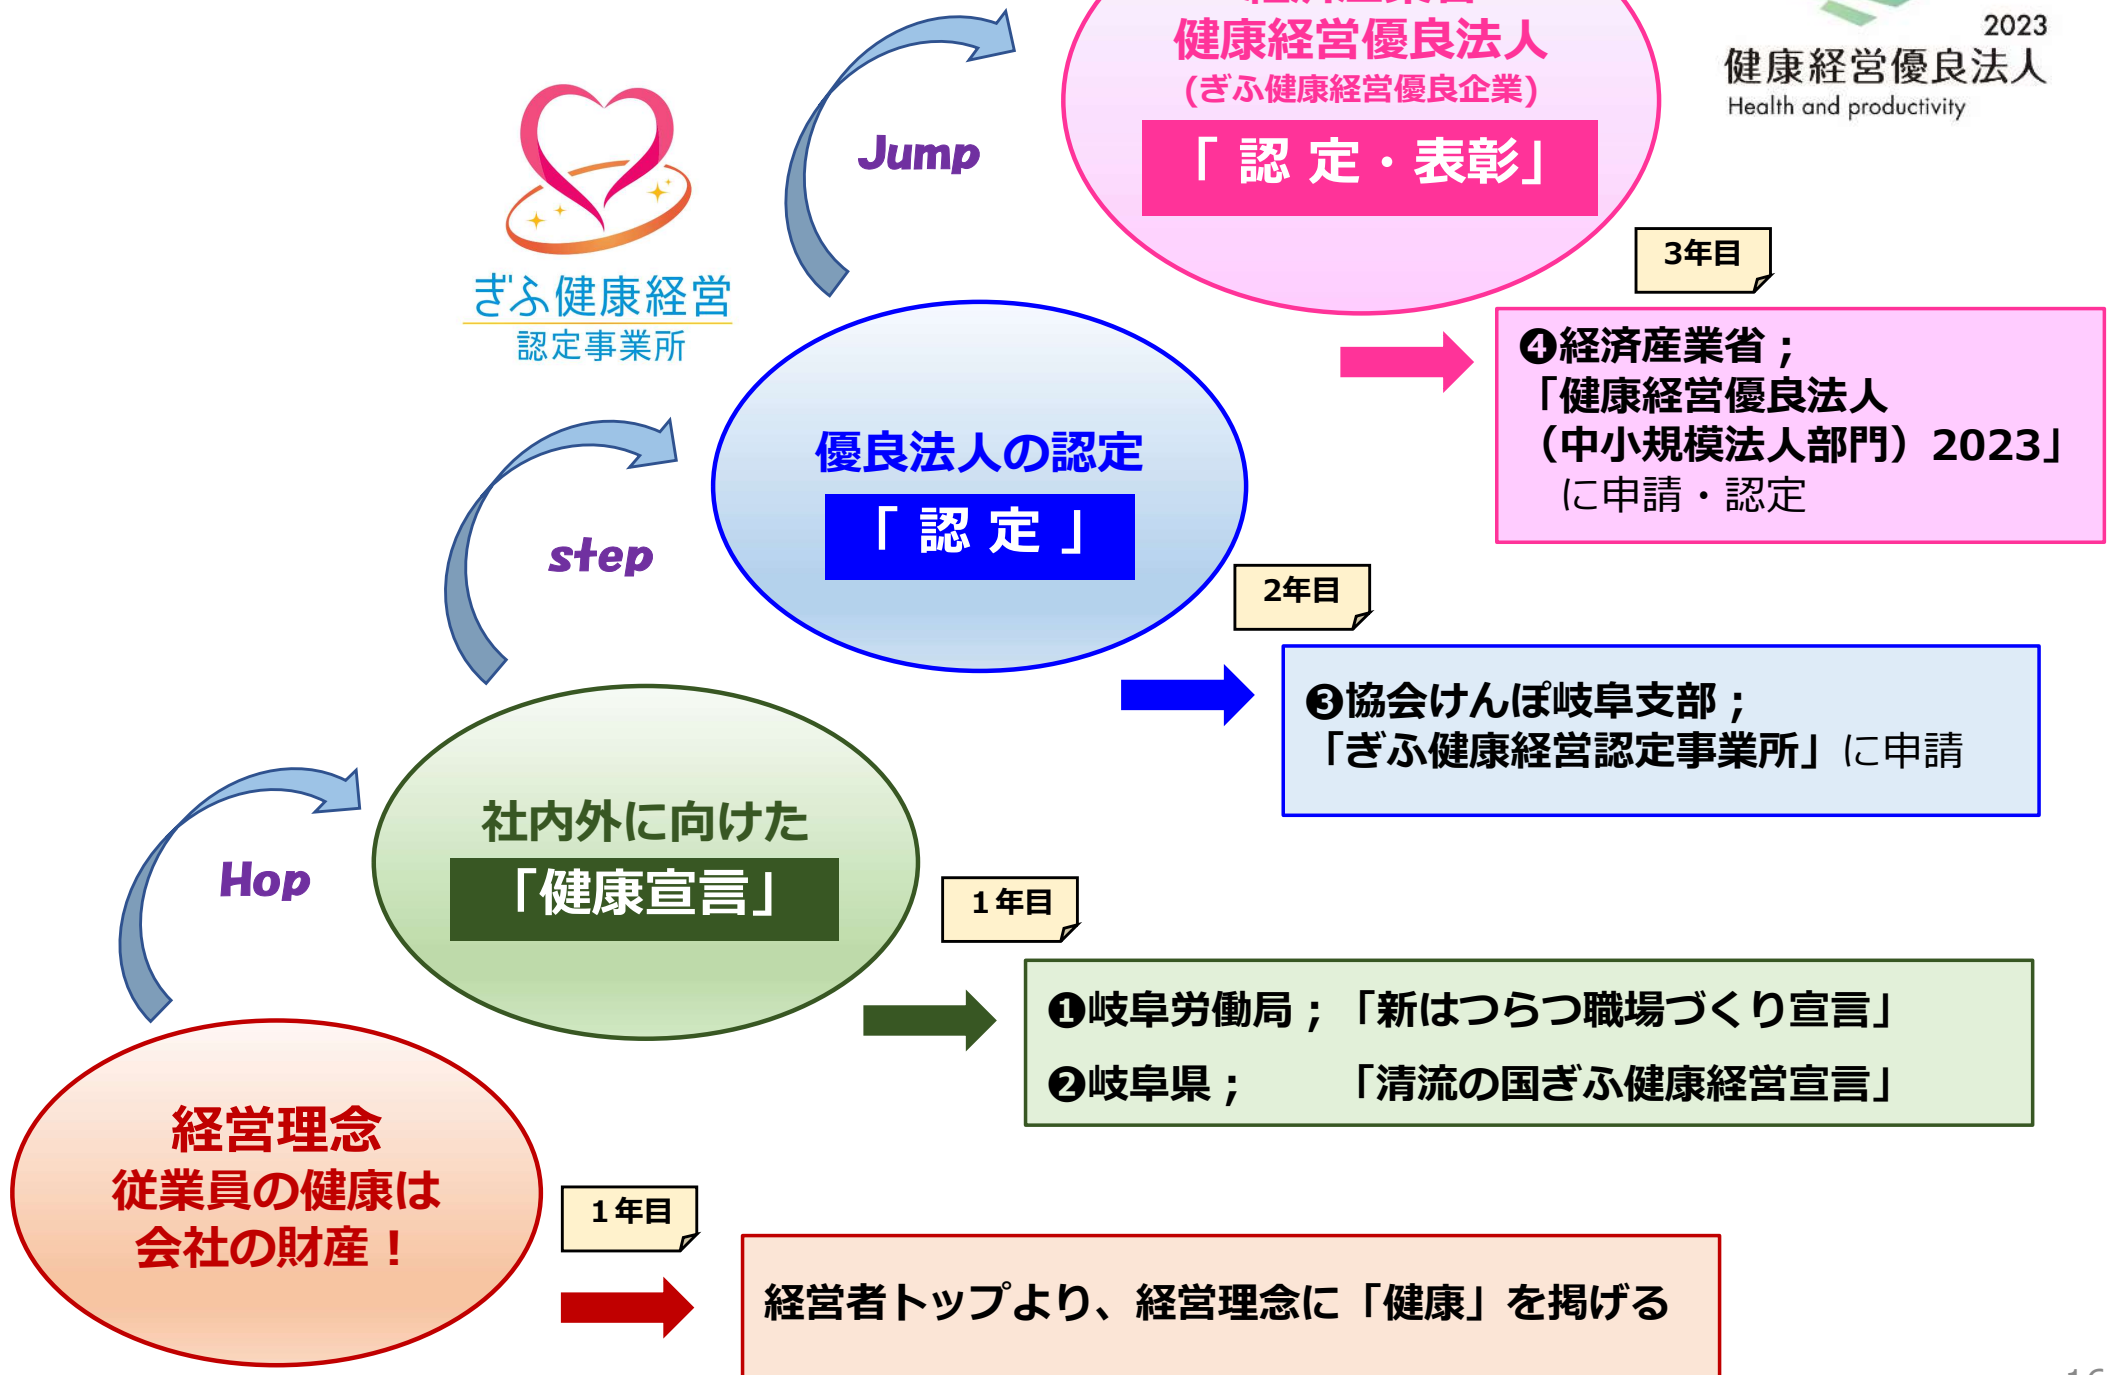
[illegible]
健康経営優良法人
(ぎふ健康経営優良企業)
「 認 定・表彰」

2023
健康経営優良法人
Health and productivity

ぎふ健康経営
認定事業所

Jump

3年目

❹経済産業省；
「健康経営優良法人
（中小規模法人部門）2023」
に申請・認定

優良法人の認定
「 認 定 」

step

2年目

❸協会けんぽ岐阜支部；
「ぎふ健康経営認定事業所」に申請

社内外に向けた
「健康宣言」

Hop

1年目

❶岐阜労働局；「新はつらつ職場づくり宣言」
❷岐阜県；　　「清流の国ぎふ健康経営宣言」

経営理念
従業員の健康は
会社の財産！

1年目

経営者トップより、経営理念に「健康」を掲げる